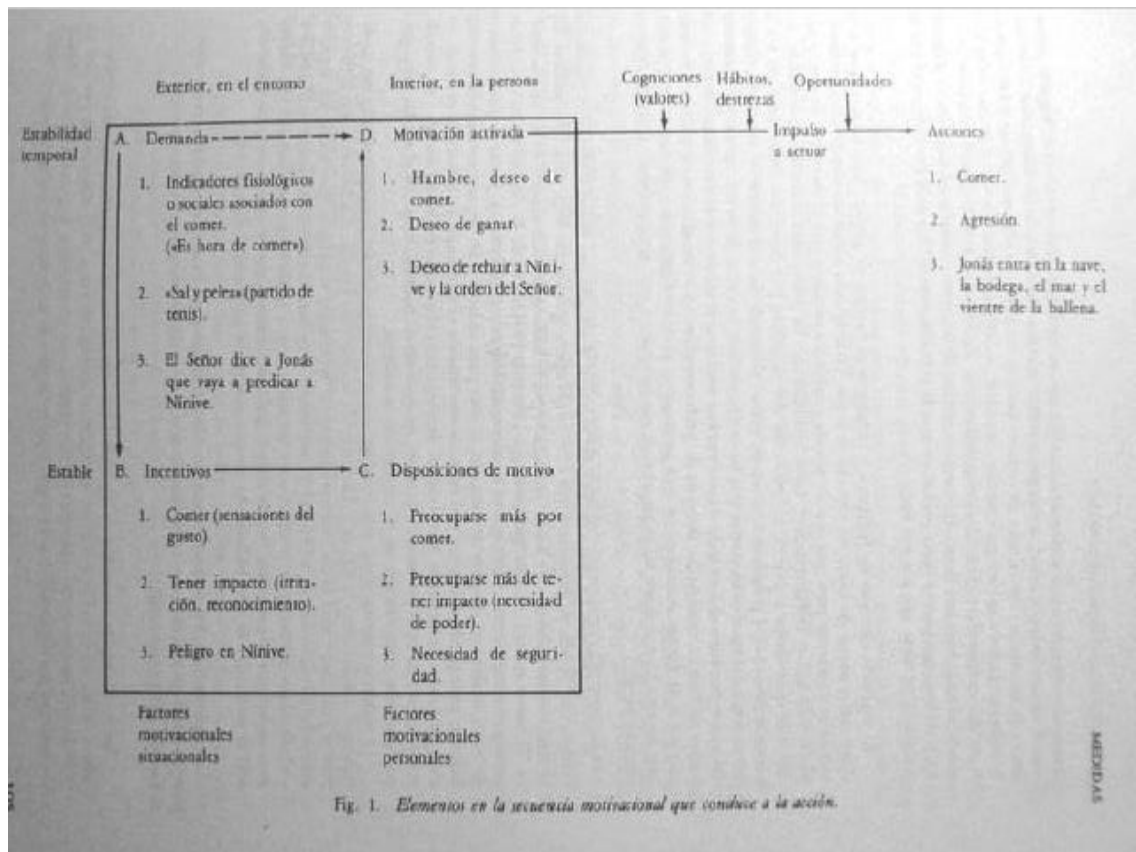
Exterior, en el entorno

Interior, en la persona

Cogniciones (valores)

Hábitos, destrezas

Oportunidades

Estabilidad temporal

A. Demanda

D. Motivación activada

Impulso a actuar

Acciones

1. Indicadores fisiológicos o sociales asociados con el comer. («Es hora de comer»)

2. «Sal y pelea» (partido de tenis).

3. El Señor dice a Jonás que vaya a predicar a Nínive.

1. Hambre, deseo de comer.

2. Deseo de ganar.

3. Deseo de rehuir a Nínive y la orden del Señor.

1. Comer.

2. Agresión.

3. Jonás entra en la nave, la bodega, el mar y el vientre de la ballena.

Estable

B. Incentivos

C. Disposiciones de motivo

1. Comer (sensaciones del gusto).

2. Tener impacto (irritación, reconocimiento).

3. Peligro en Nínive.

1. Preocuparse más por comer.

2. Preocuparse más de tener impacto (necesidad de poder).

3. Necesidad de seguridad.

Factores motivacionales situacionales

Factores motivacionales personales

Fig. 1. Elementos en la secuencia motivacional que conduce a la acción.

MEDIDAS